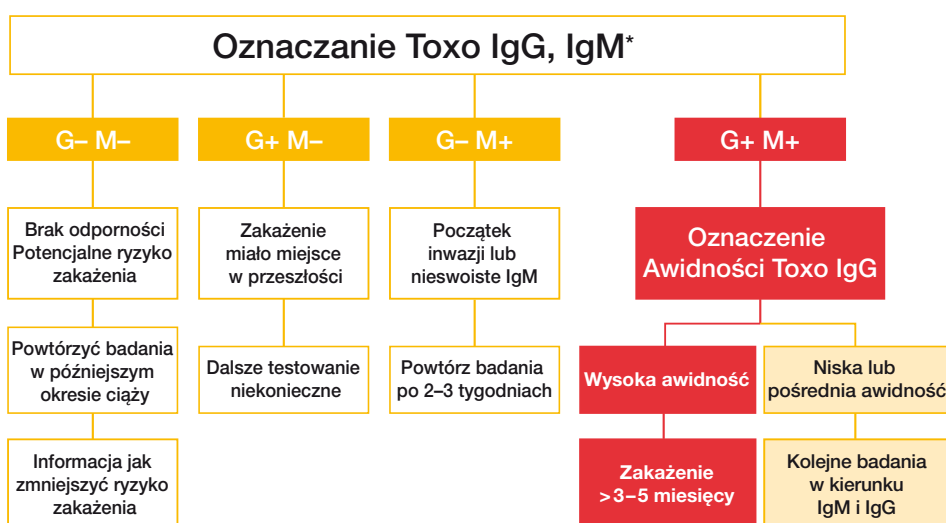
Oznaczanie Toxo IgG, IgM*

G– M–

G+ M–

G– M+

G+ M+

Brak odporności Potencjalne ryzyko zakażenia

Zakażenie miało miejsce w przeszłości

Początek inwazji lub nieswoiste IgM

Oznaczenie Awidności Toxo IgG

Powtórzyć badania w późniejszym okresie ciąży

Dalsze testowanie niekonieczne

Powtórz badania po 2–3 tygodniach

Wysoka awidność

Niska lub pośrednia awidność

Informacja jak zmniejszyć ryzyko zakażenia

Zakażenie >3–5 miesięcy

Kolejne badania w kierunku IgM i IgG